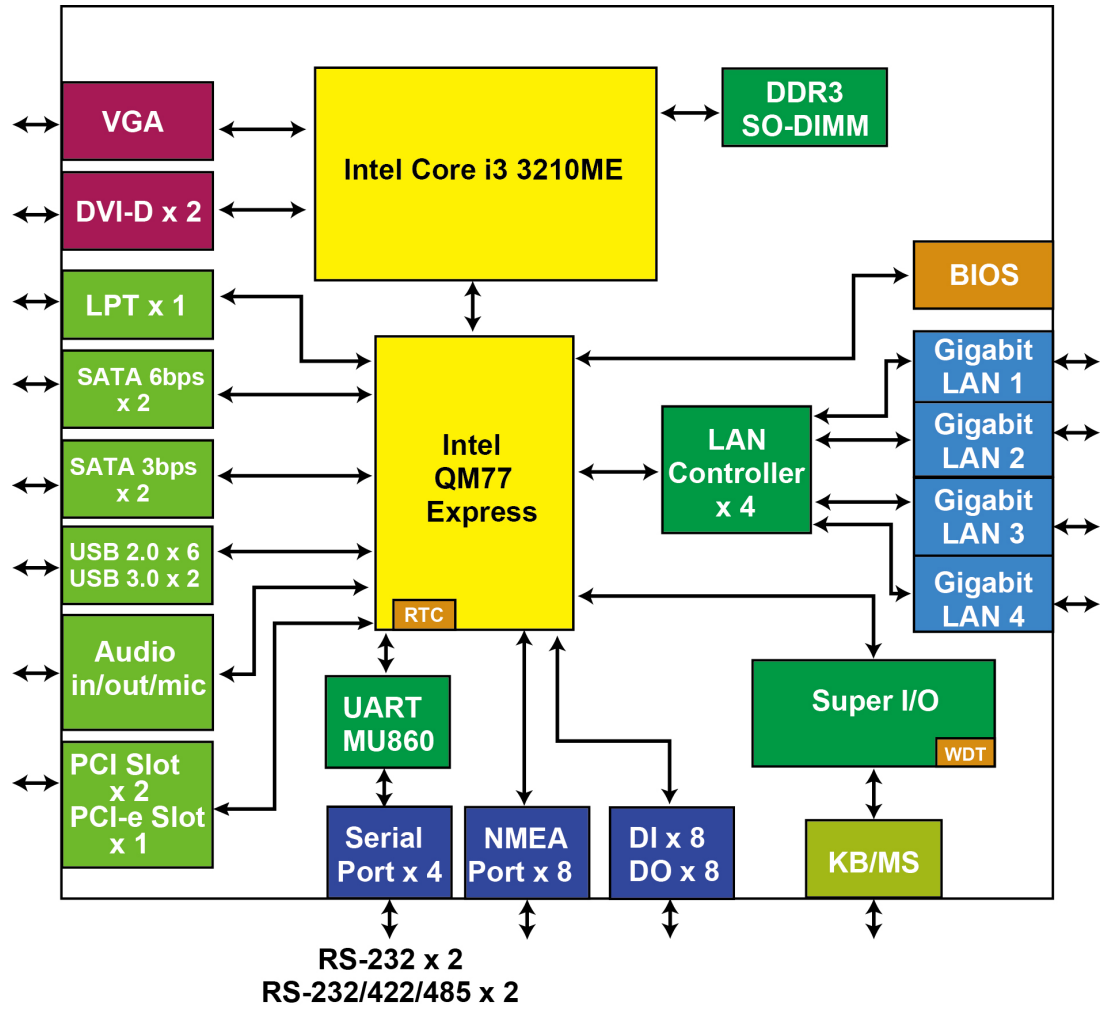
VGA

DVI-D x 2

Intel Core i3 3210ME

DDR3
SO-DIMM

BIOS

LPT x 1

SATA 6bps
x 2

SATA 3bps
x 2

USB 2.0 x 6
USB 3.0 x 2

Audio
in/out/mic

PCI Slot
x 2
PCI-e Slot
x 1

Intel
QM77
Express

RTC

LAN
Controller
x 4

Gigabit
LAN 1

Gigabit
LAN 2

Gigabit
LAN 3

Gigabit
LAN 4

Super I/O

WDT

UART
MU860

Serial
Port x 4

NMEA
Port x 8

DI x 8
DO x 8

KB/MS

RS-232 x 2
RS-232/422/485 x 2